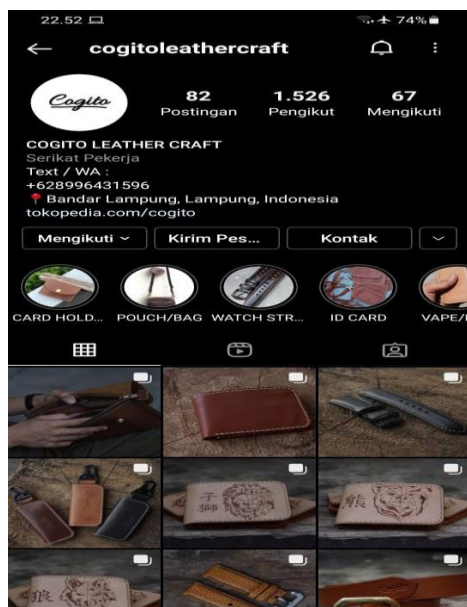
22.52
74%
cogitoleathercraft
Cogito
82
Postingan
1.526
Pengikut
67
Mengikuti
COGITO LEATHER CRAFT
Serikat Pekerja
Text / WA :
+628996431596
📍 Bandar Lampung, Lampung, Indonesia
tokopedia.com/cogito
Mengikuti
Kirim Pes...
Kontak
CARD HOLD...
POUCH/BAG
WATCH STR...
ID CARD
VAPE/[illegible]
子獅
熊
熊 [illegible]